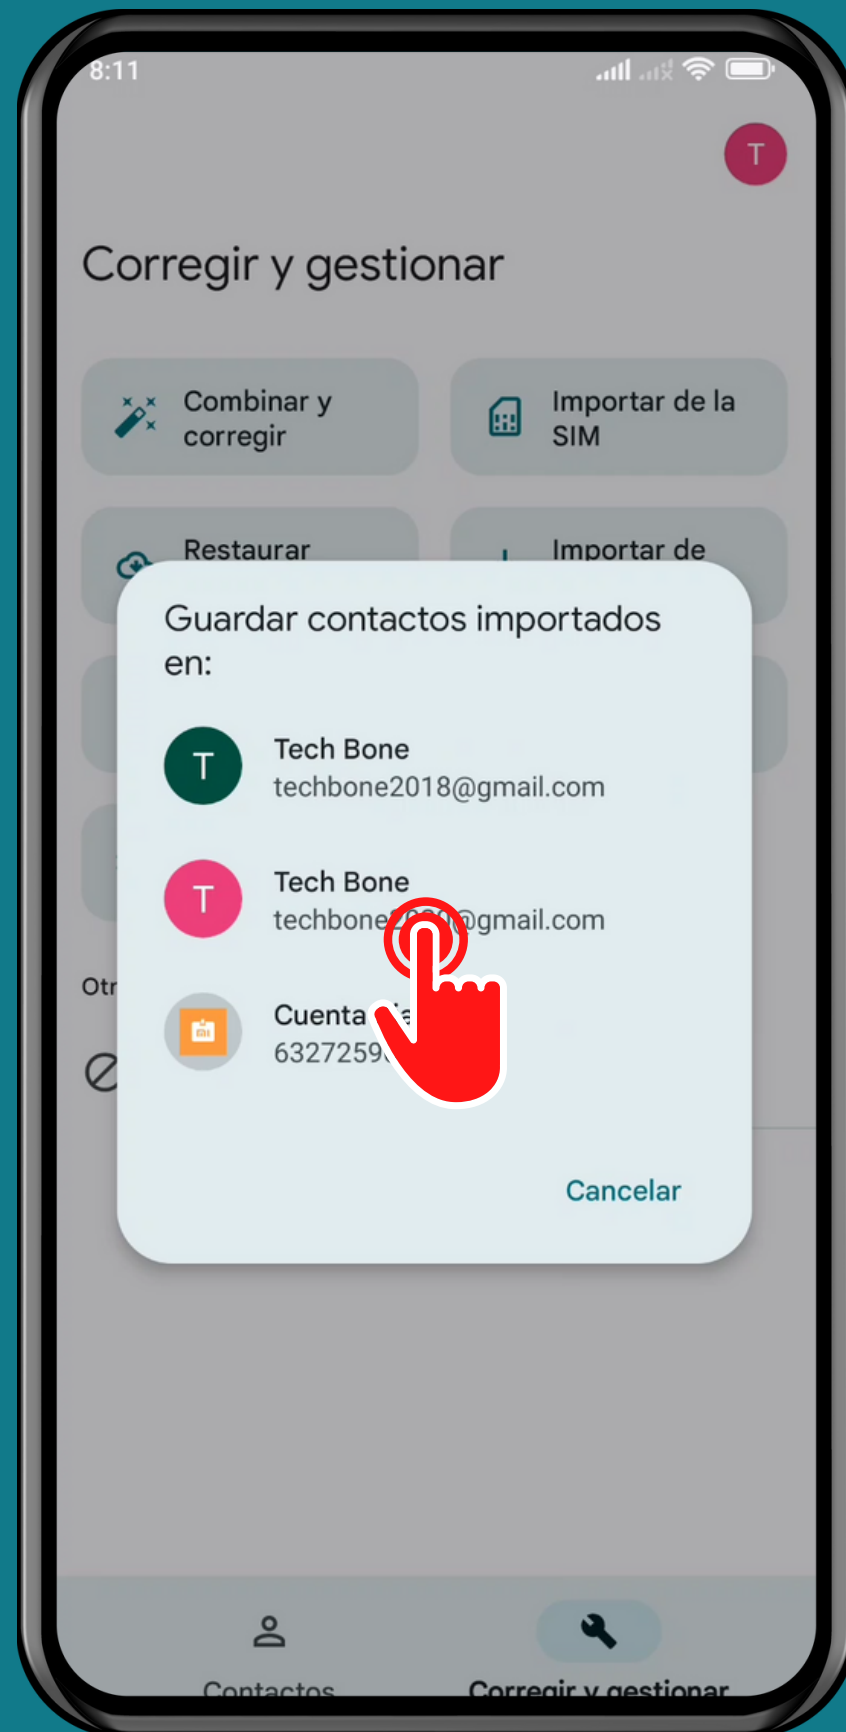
8:11

T

Corregir y gestionar

Combinar y corregir

Importar de la SIM

Restaurar

Importar de

Guardar contactos importados en:

T
Tech Bone
techbone2018@gmail.com

T
Tech Bone
techbone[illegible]@gmail.com

Cuenta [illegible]
6327259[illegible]

Cancelar

Otr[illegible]

Contactos

Corregir y gestionar